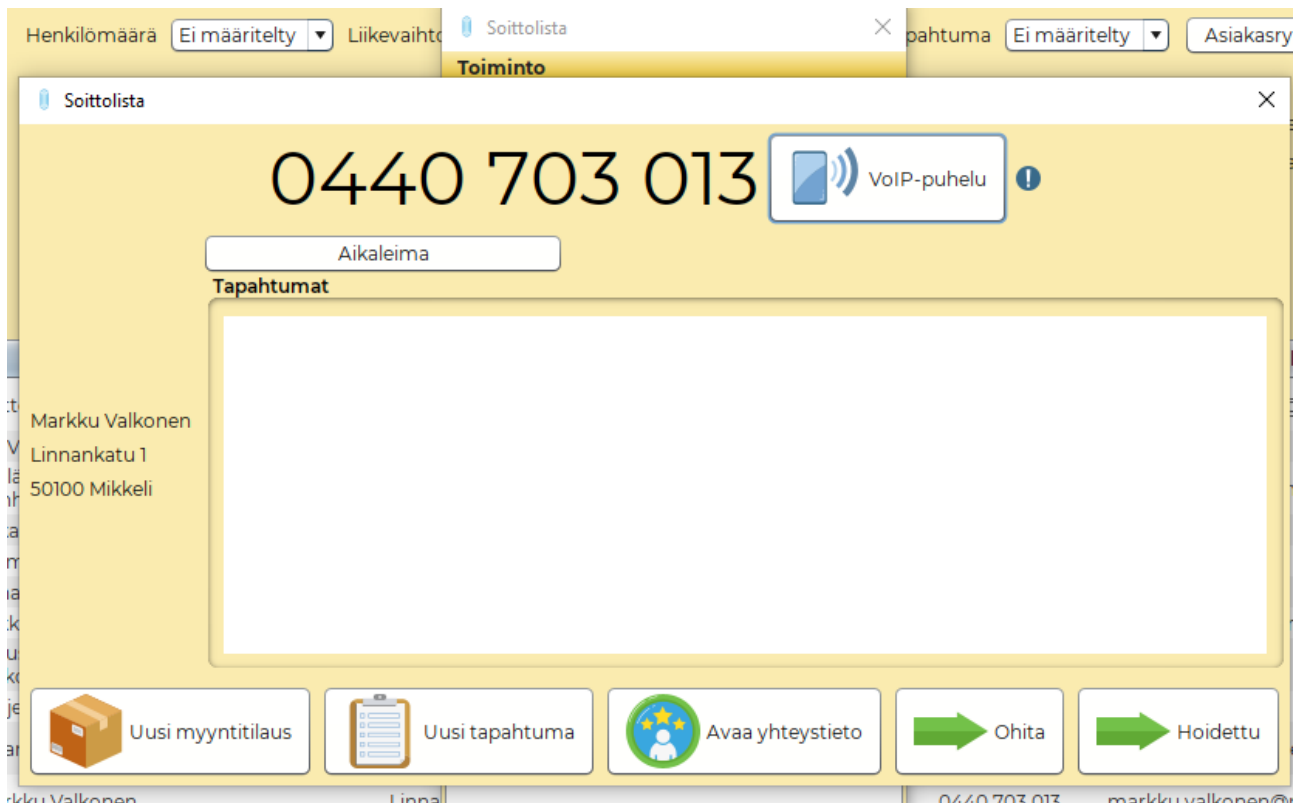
Henkilömäärä Ei määritelty ▾ Liikevaihto Soittolista × tapahtuma Ei määritelty ▾ Asiakasry

Toiminto

Soittolista ×

0440 703 013

VoIP-puhelu

Aikaleima

Tapahtumat

Markku Valkonen
Linnankatu 1
50100 Mikkeli

Uusi myyntitilaus

Uusi tapahtuma

Avaa yhteystieto

Ohita

Hoidettu

rkku Valkonen Linna 0440 703 013 markku.valkonen@